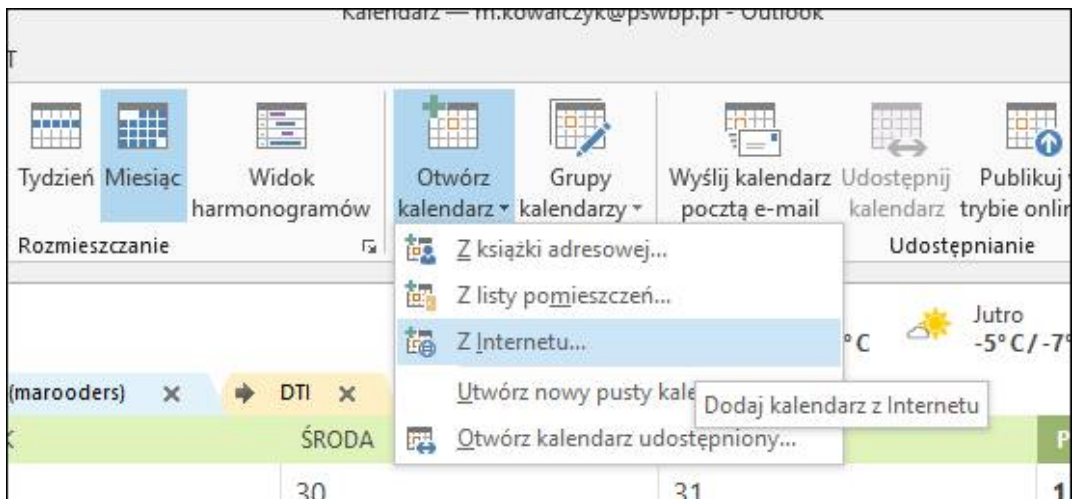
Kalendarz — m.kowalczyk@pswbp.pl - Outlook

T

Tydzień Miesiąc Widok harmonogramów

Rozmieszczanie

Otwórz kalendarz ▾ Grupy kalendarzy ▾

Wyślij kalendarz pocztą e-mail Udostępnij kalendarz Publikuj trybie onli

Udostępnianie

Z książki adresowej...

Z listy pomieszczeń...

Z Internetu...

Utwórz nowy pusty kale

Dodaj kalendarz z Internetu

Otwórz kalendarz udostępniony...

°C

Jutro -5° C / -7

(marooders) × DTI ×

ŚRODA

30

31

1